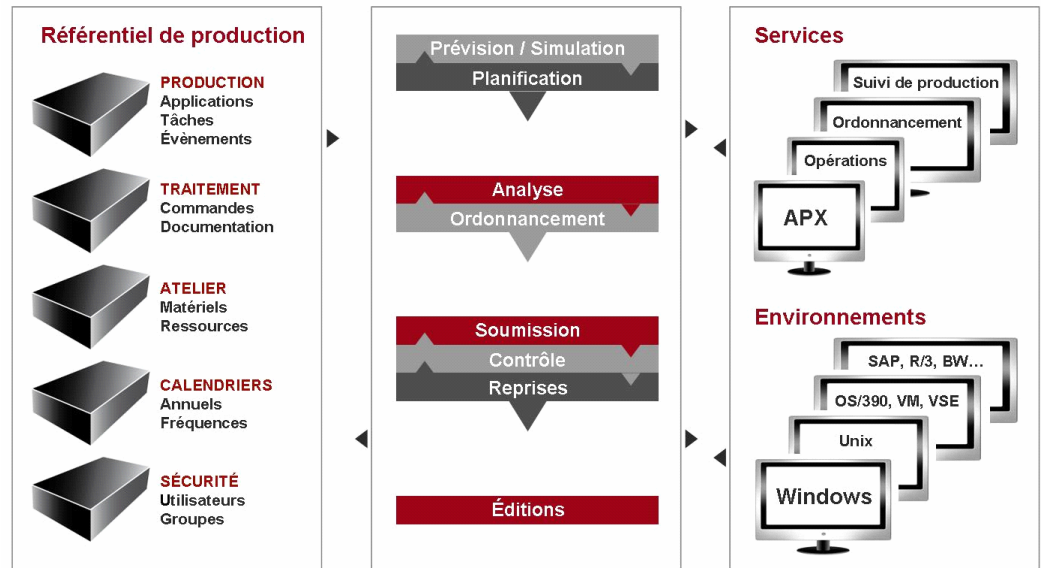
Référentiel de production

PRODUCTION
Applications
Tâches
Évènements

TRAITEMENT
Commandes
Documentation

ATELIER
Matériels
Ressources

CALENDRIERS
Annuels
Fréquences

SÉCURITÉ
Utilisateurs
Groupes

Prévision / Simulation
Planification

Analyse
Ordonnancement

Soumission
Contrôle
Reprises

Éditions

Services

Suivi de production
Ordonnancement
Opérations
APX

Environnements

SAP, R/3, BW…
OS/390, VM, VSE
Unix
Windows